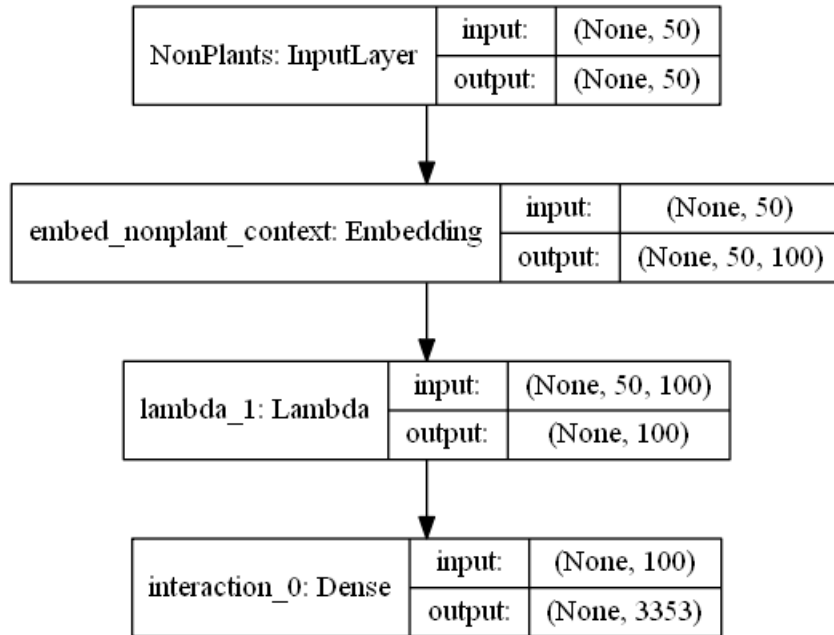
| NonPlants: InputLayer | input: | (None, 50) |
|---|---|---|
| | output: | (None, 50) |

| embed_nonplant_context: Embedding | input: | (None, 50) |
|---|---|---|
| | output: | (None, 50, 100) |

| lambda_1: Lambda | input: | (None, 50, 100) |
|---|---|---|
| | output: | (None, 100) |

| interaction_0: Dense | input: | (None, 100) |
|---|---|---|
| | output: | (None, 3353) |